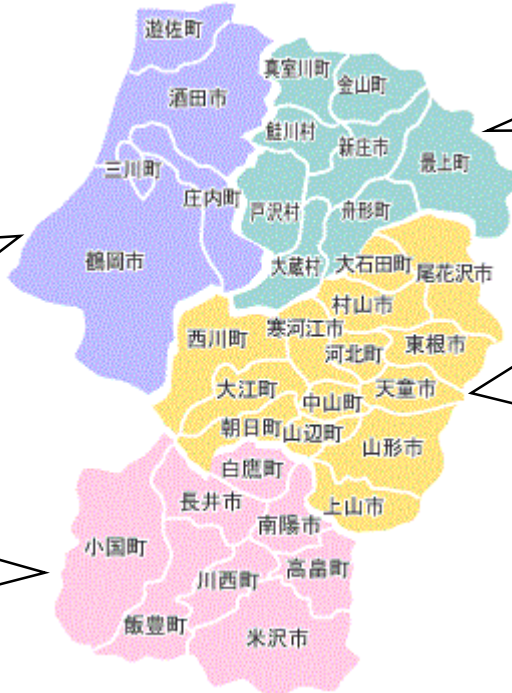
遊佐町
酒田市
真室川町
金山町
鮭川村
新庄市
最上町
三川町
庄内町
戸沢村
舟形町
鶴岡市
大蔵村
大石田町
尾花沢市
村山市
西川町
寒河江市
河北町
東根市
大江町
中山町
天童市
朝日町
山辺町
山形市
白鷹町
長井市
上山市
南陽市
小国町
高畠町
川西町
飯豊町
米沢市